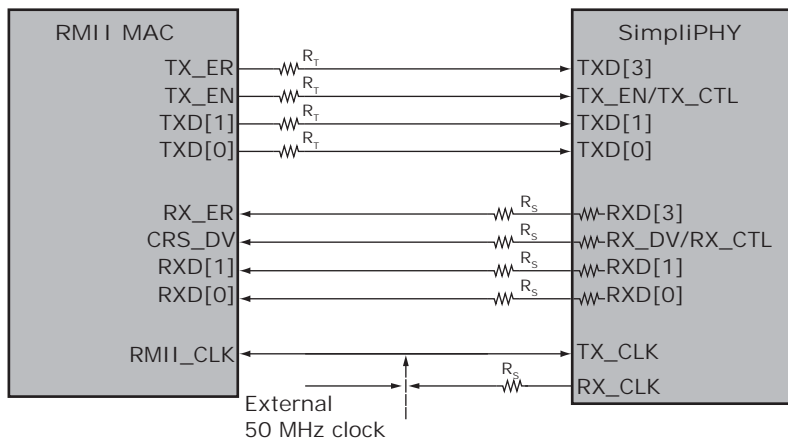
RMII MAC

TX_ER
TX_EN
TXD[1]
TXD[0]

RX_ER
CRS_DV
RXD[1]
RXD[0]

RMII_CLK

$R_T$
$R_T$
$R_T$
$R_T$

$R_S$
$R_S$
$R_S$
$R_S$

$R_S$

SimpliPHY

TXD[3]
TX_EN/TX_CTL
TXD[1]
TXD[0]

RXD[3]
RX_DV/RX_CTL
RXD[1]
RXD[0]

TX_CLK
RX_CLK

External
50 MHz clock